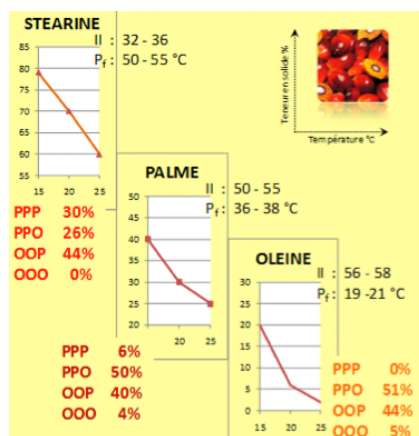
STEARINE

II : 32 - 36

$P_f$ : 50 - 55 °C

85
80
75
70
65
60
55
15 20 25

PPP 30%
PPO 26%
OOP 44%
OOO 0%

Teneur en solide %

Température °C

PALME

II : 50 - 55

$P_f$ : 36 - 38 °C

50
45
40
35
30
25
20 25

PPP 6%
PPO 50%
OOP 40%
OOO 4%

OLEINE

II : 56 - 58

$P_f$ : 19 -21 °C

30
25
20
15
10
5
0
15 20 25

PPP 0%
PPO 51%
OOP 44%
OOO 5%